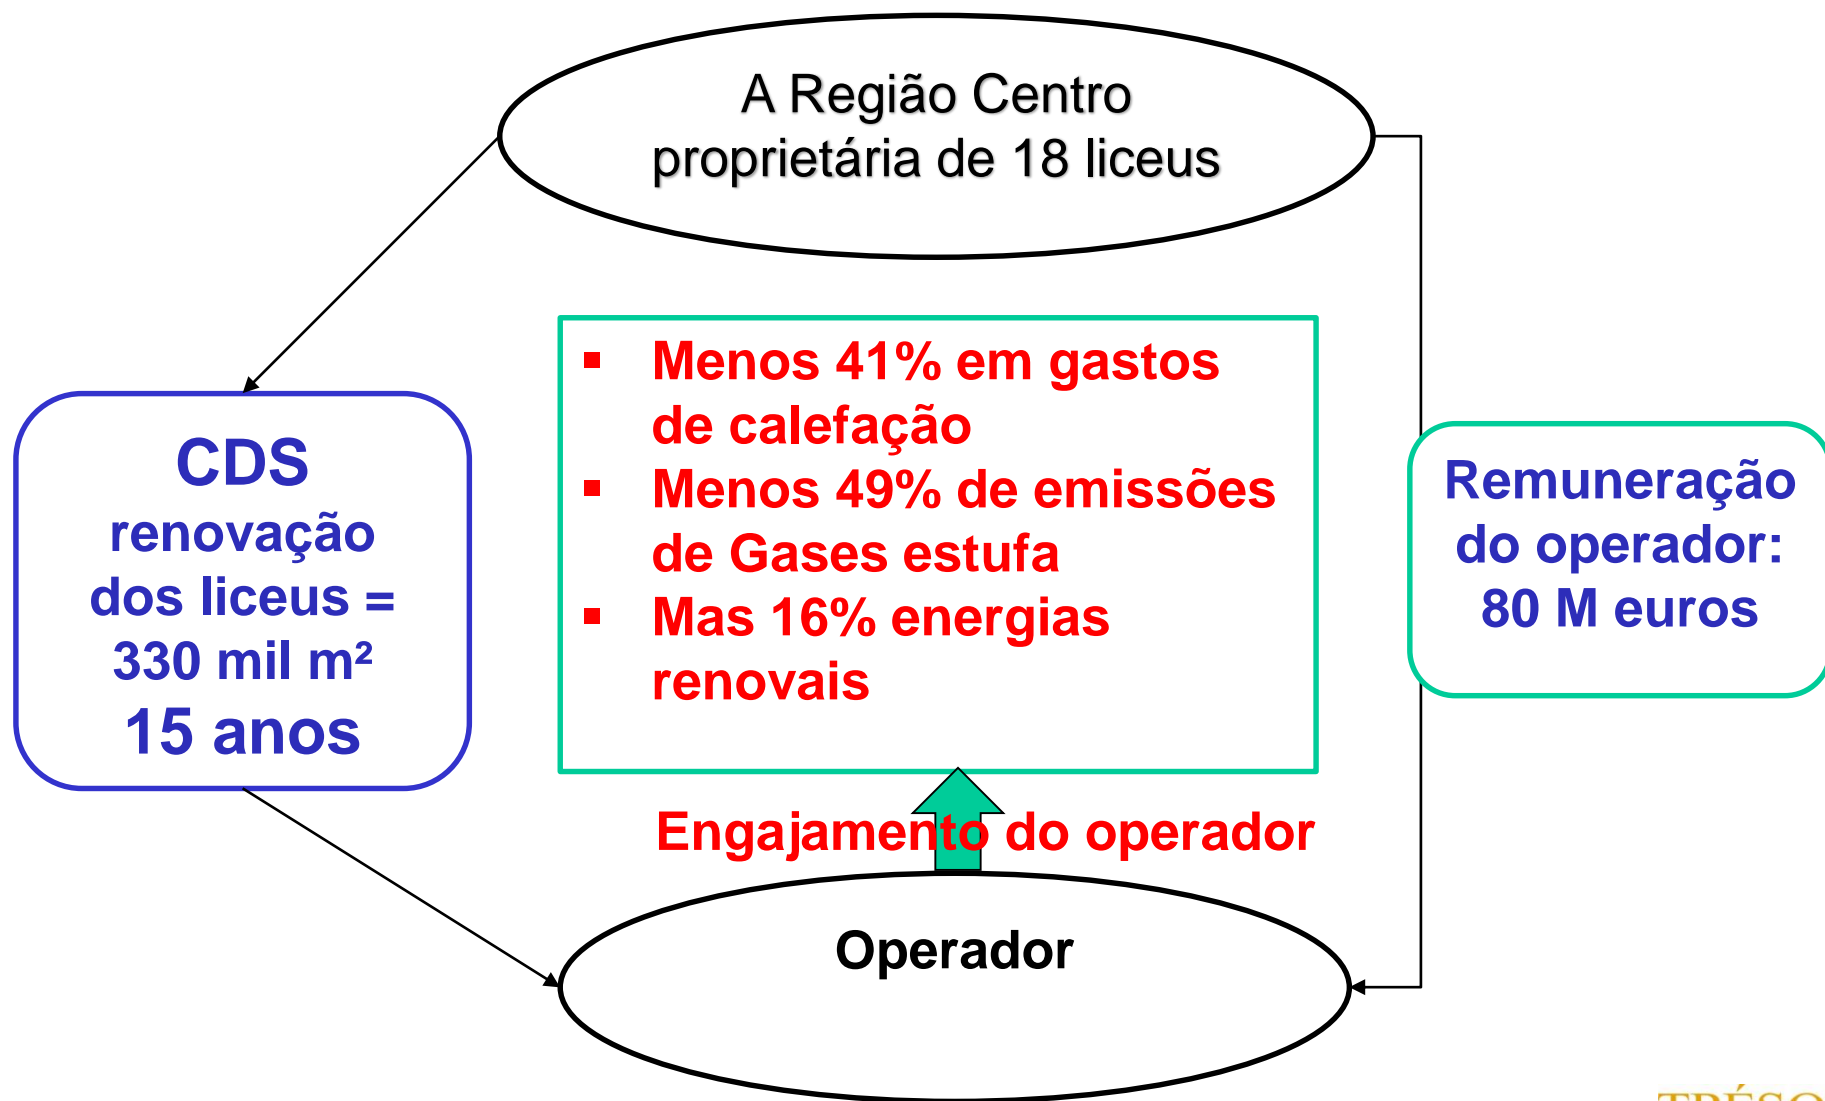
A Região Centro proprietária de 18 liceus

CDS
renovação dos liceus = 330 mil m²
15 anos

- Menos 41% em gastos de calefação
- Menos 49% de emissões de Gases estufa
- Mas 16% energias renovais

Remuneração do operador: 80 M euros

Engajamento do operador

Operador

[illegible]